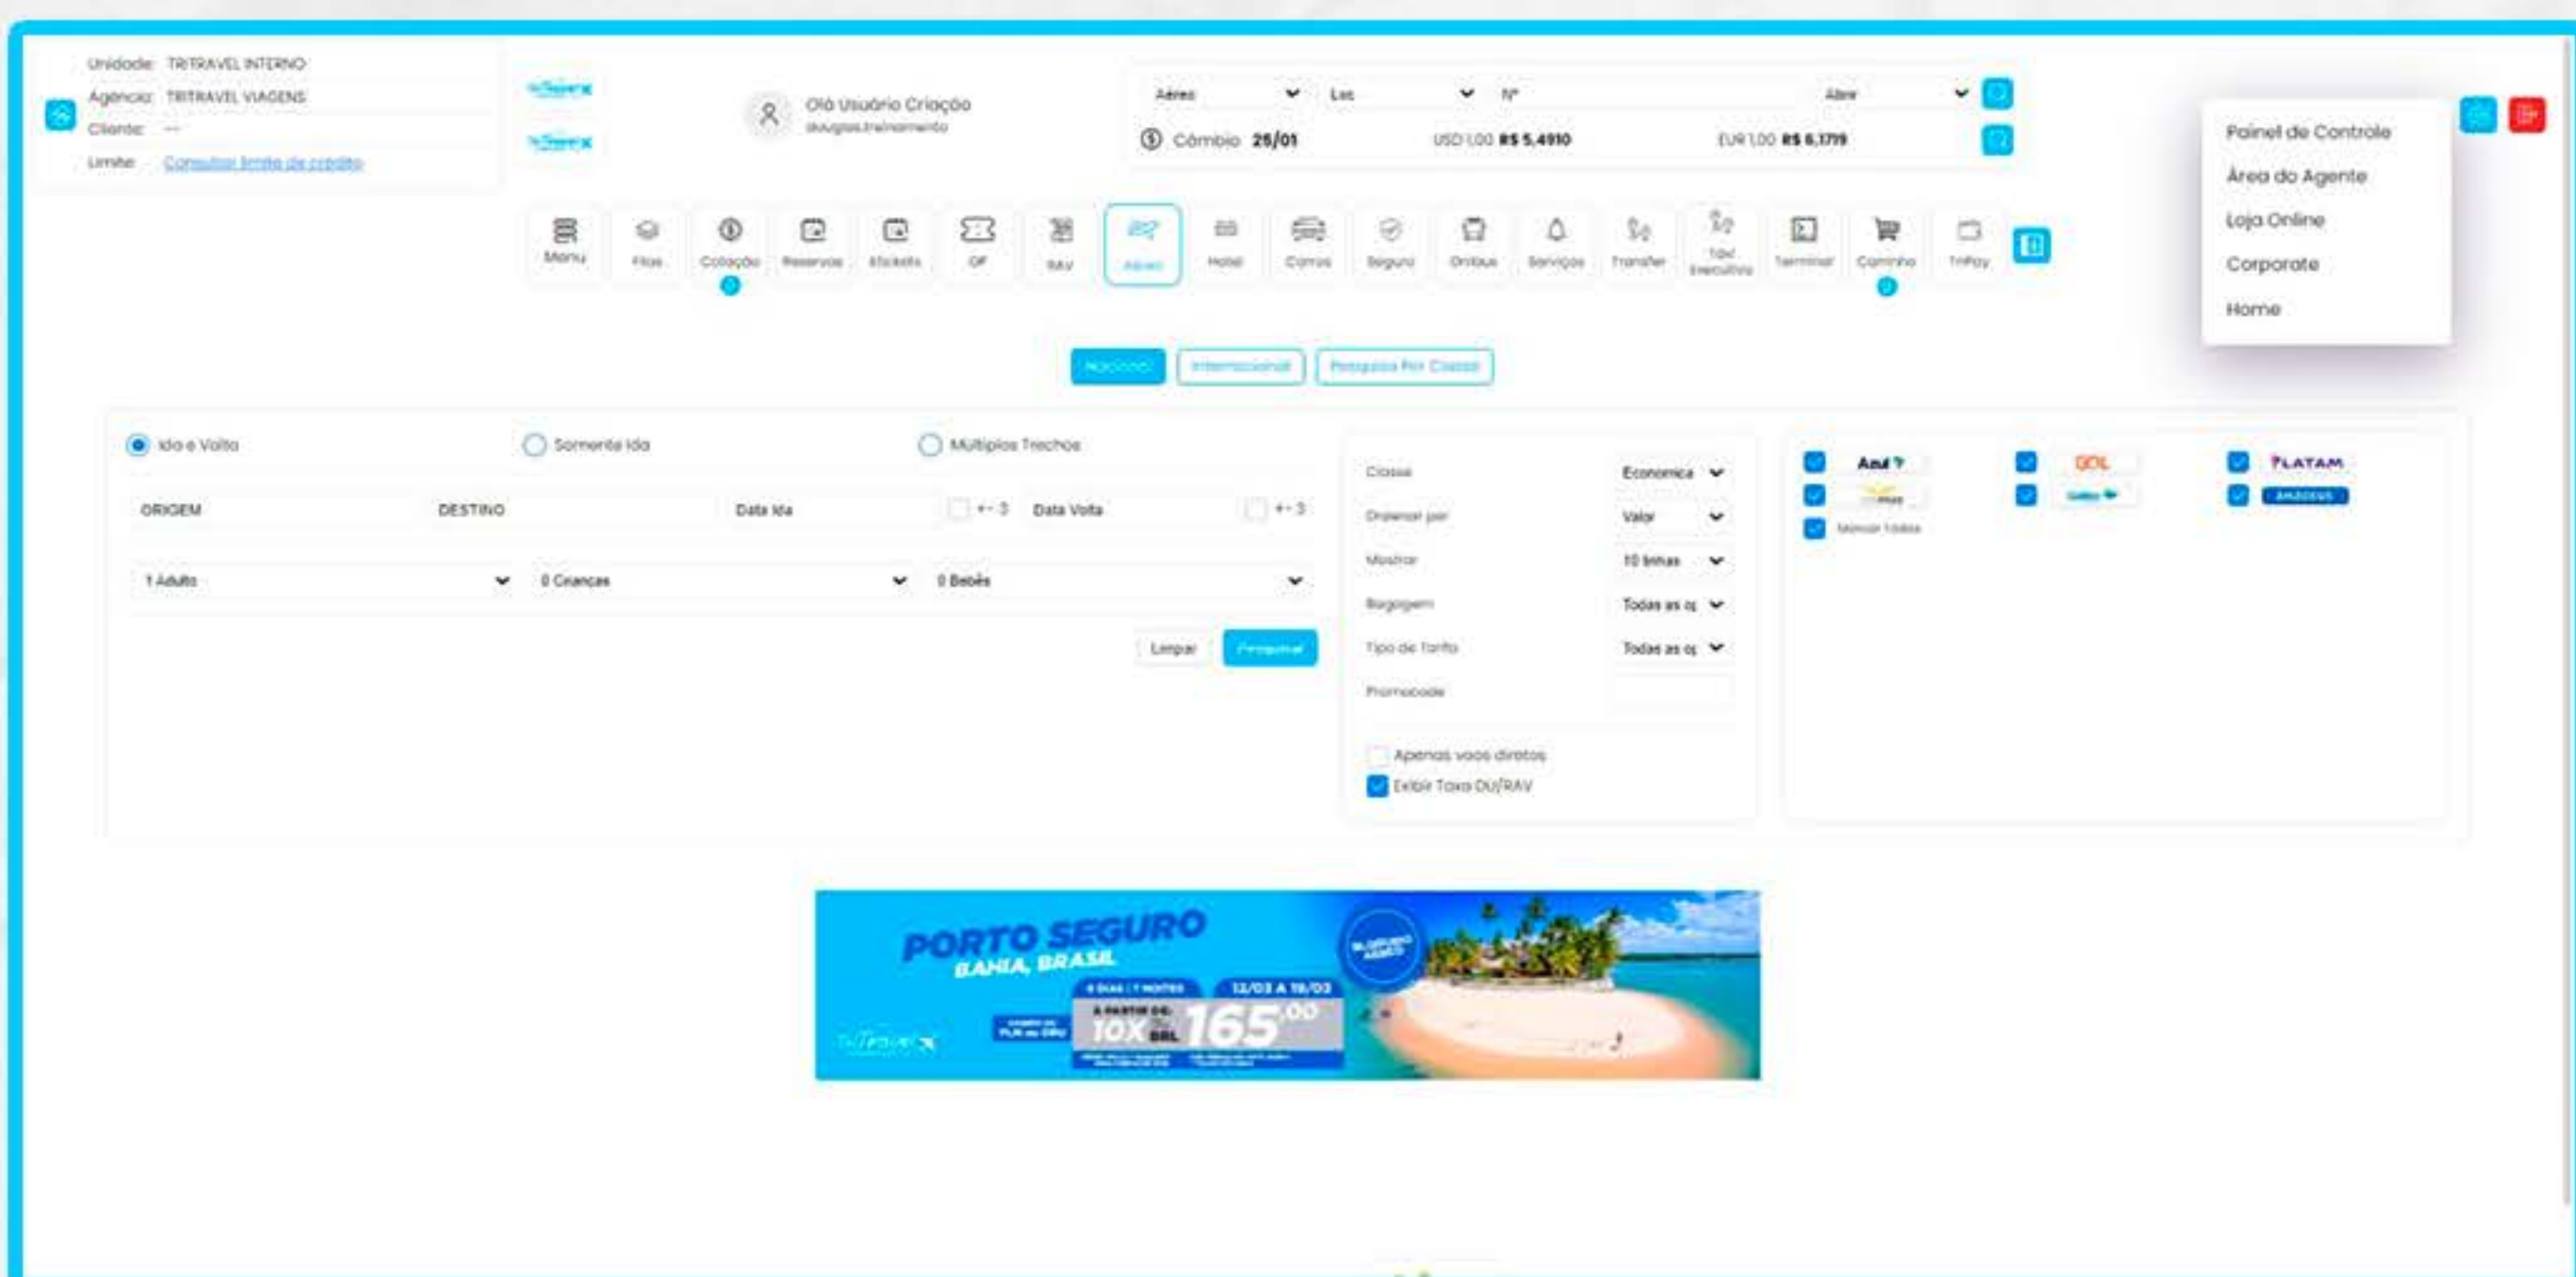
Unidade: TRITRAVEL INTERNO
Agência: TRITRAVEL VIAGENS
Cliente: --
Limite: Consultar limite de crédito

Olá Usuário Criação
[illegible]

Aéreo Loc Nº Abre
Câmbio 26/01 USD 1,00 R$ 5,4910 EUR 1,00 R$ 6,1719

Painel de Controle
Área do Agente
Loja Online
Corporate
Home

Menu Filas Cotação Reservas Eticket OP RAV Aéreo Hotel Carros Seguro Ônibus Serviços Transfer Taxi Executivo Terminal Caminho TriPay

Nacional Internacional Pesquisa Por Classe

Ida e Volta Somente Ida Múltiplos Trechos

ORIGEM DESTINO Data Ida +- 3 Data Volta +- 3

1 Adulto 0 Crianças 0 Bebês

Limpar Pesquisar

Classe Economica
Ordenar por Valor
Mostrar 10 linhas
Bagagem Todas as o
Tipo de Tarifa Todas as o
Promocode

Apenas voos diretos
Exibir Taxa DU/RAV

Azul GOL LATAM
Marcar todos

PORTO SEGURO
BAHIA, BRASIL
12/03 A 19/03
10X BRL 165,00